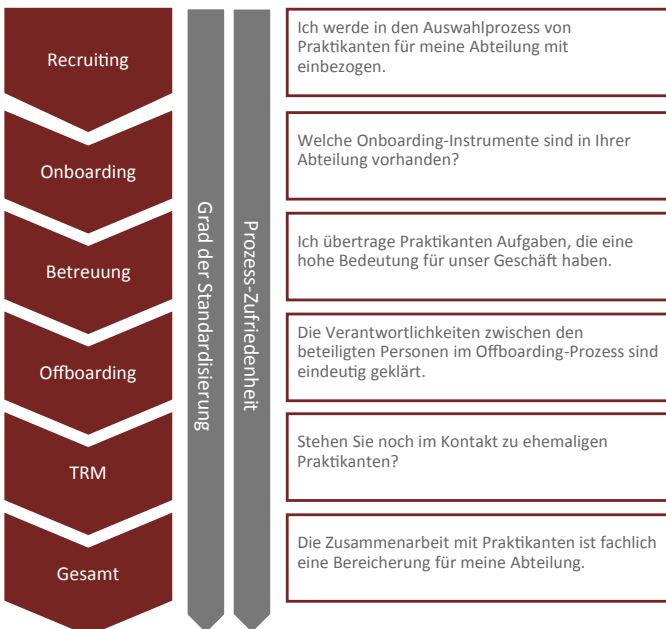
Recruiting

Onboarding

Betreuung

Offboarding

TRM

Gesamt

Grad der Standardisierung

Prozess-Zufriedenheit

Ich werde in den Auswahlprozess von Praktikanten für meine Abteilung mit einbezogen.

Welche Onboarding-Instrumente sind in Ihrer Abteilung vorhanden?

Ich übertrage Praktikanten Aufgaben, die eine hohe Bedeutung für unser Geschäft haben.

Die Verantwortlichkeiten zwischen den beteiligten Personen im Offboarding-Prozess sind eindeutig geklärt.

Stehen Sie noch im Kontakt zu ehemaligen Praktikanten?

Die Zusammenarbeit mit Praktikanten ist fachlich eine Bereicherung für meine Abteilung.